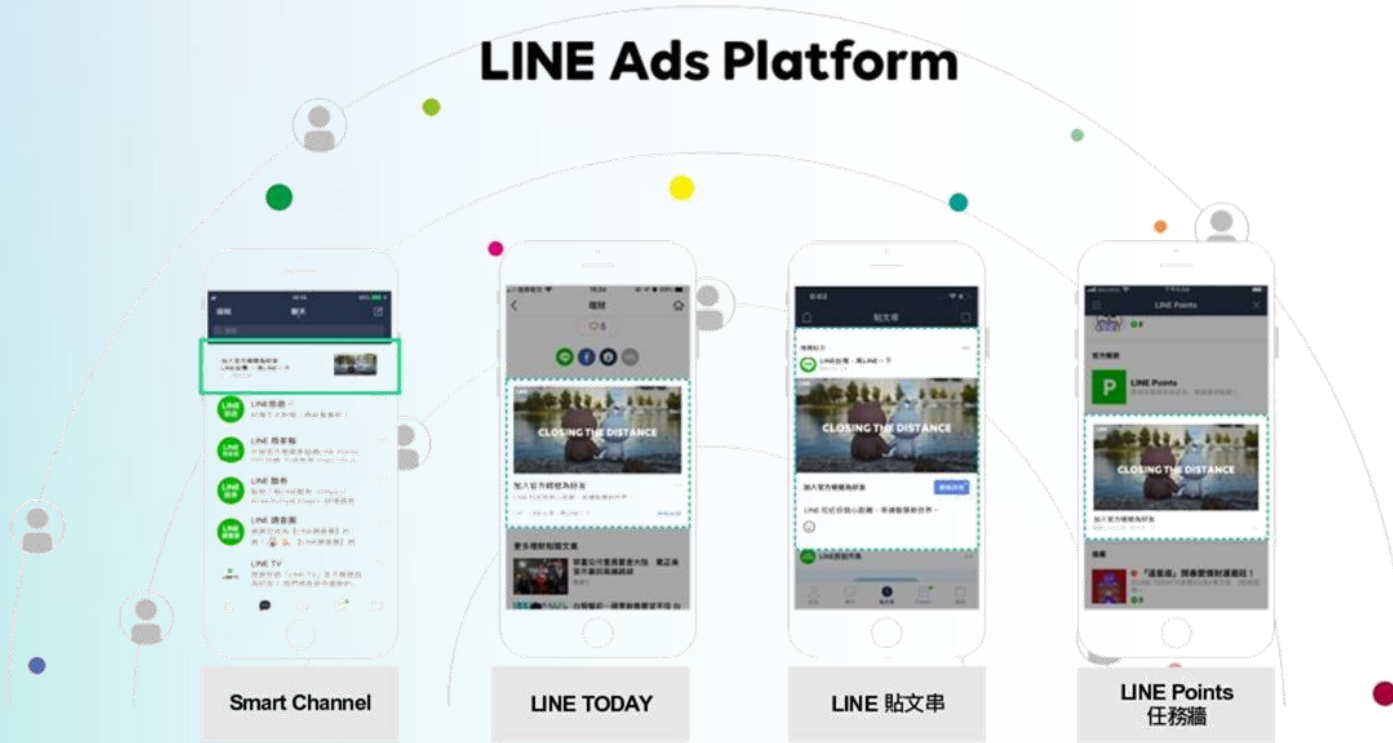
LINE Ads Platform

編輯 聊天

加入官方帳號為好友
LINE台灣－馬LINE－下

LINE熱點

LINE 購物

LINE 禮券

LINE 優惠券

LINE TV

理財

CLOSING THE DISTANCE

加入官方帳號為好友

更多理財相關文章

貼文串

LINE台灣－馬LINE－下

CLOSING THE DISTANCE

加入官方帳號為好友

LINE Points

官方帳號

LINE Points

CLOSING THE DISTANCE

加入官方帳號為好友

Smart Channel

LINE TODAY

LINE 貼文串

LINE Points
任務牆